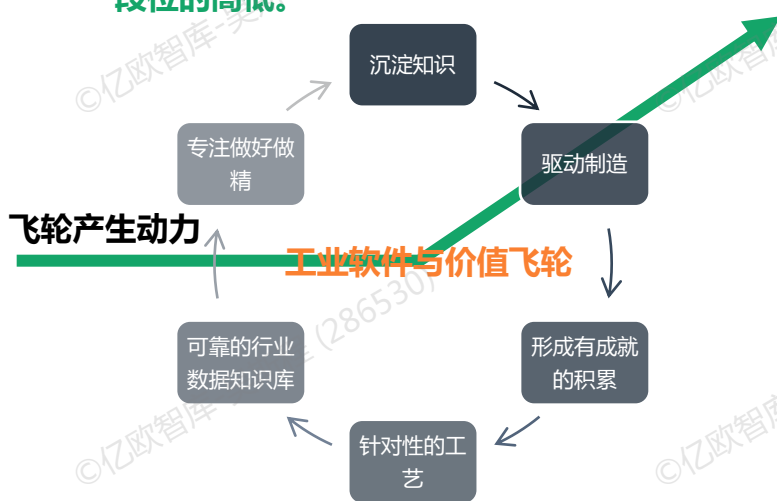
段位的高低。

沉淀知识

驱动制造

形成有成就的积累

针对性的工艺

可靠的行业数据知识库

专注做好做精

飞轮产生动力

工业软件与价值飞轮

©亿欧智库-奕 (286530)

©亿欧智库

©亿欧智库

©亿欧智库

©亿欧智库